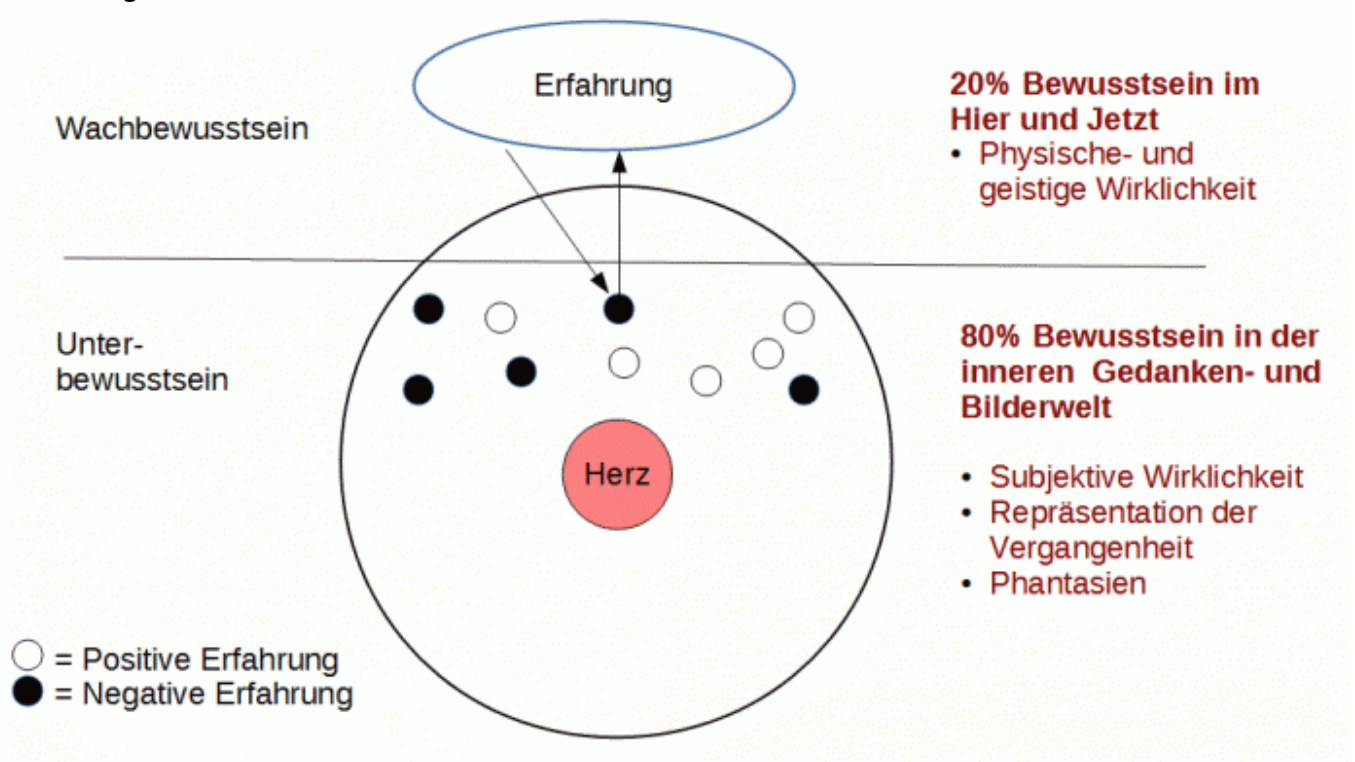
Erfahrung

Wachbewusstsein

20% Bewusstsein im Hier und Jetzt

- Physische- und geistige Wirklichkeit

Unter-bewusstsein

80% Bewusstsein in der inneren Gedanken- und Bilderwelt

- Subjektive Wirklichkeit
- Repräsentation der Vergangenheit
- Phantasien

Herz

○ = Positive Erfahrung
● = Negative Erfahrung